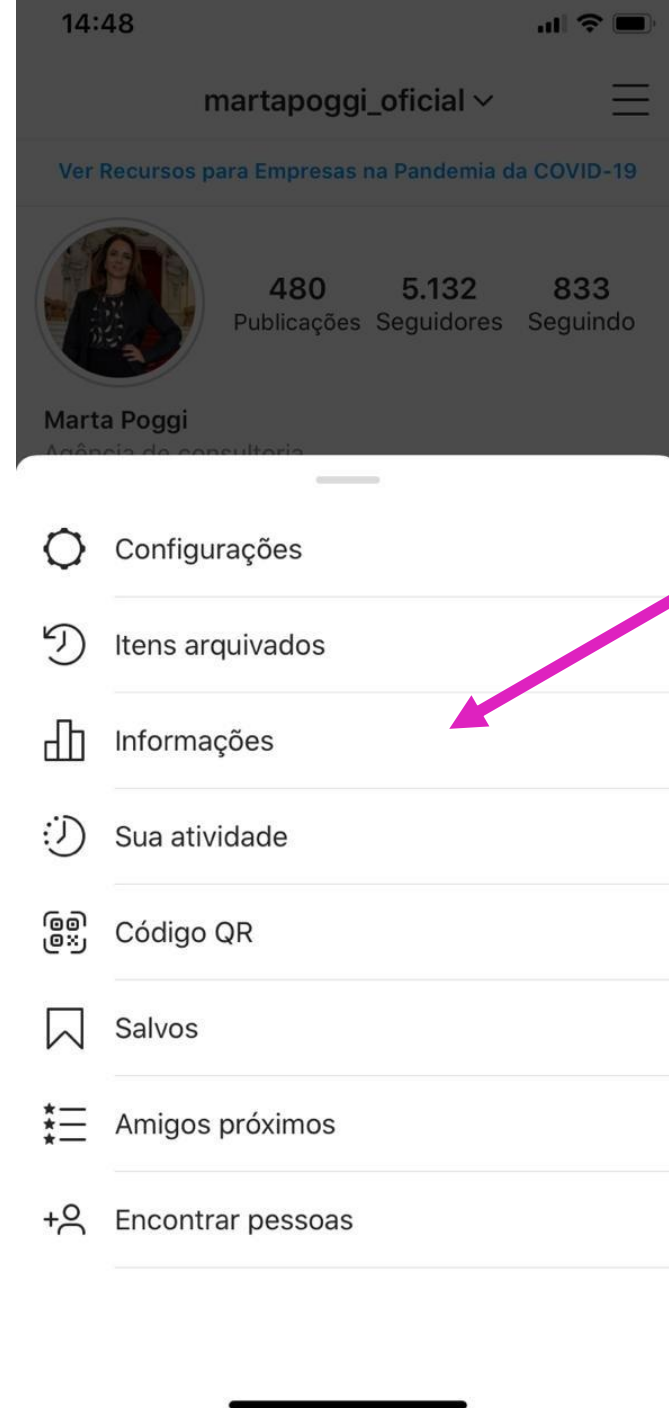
14:48

martapoggi_oficial

Ver Recursos para Empresas na Pandemia da COVID-19

480 Publicações
5.132 Seguidores
833 Seguindo

Marta Poggi
Agência de consultoria

Configurações

Itens arquivados

Informações

Sua atividade

Código QR

Salvos

Amigos próximos

Encontrar pessoas